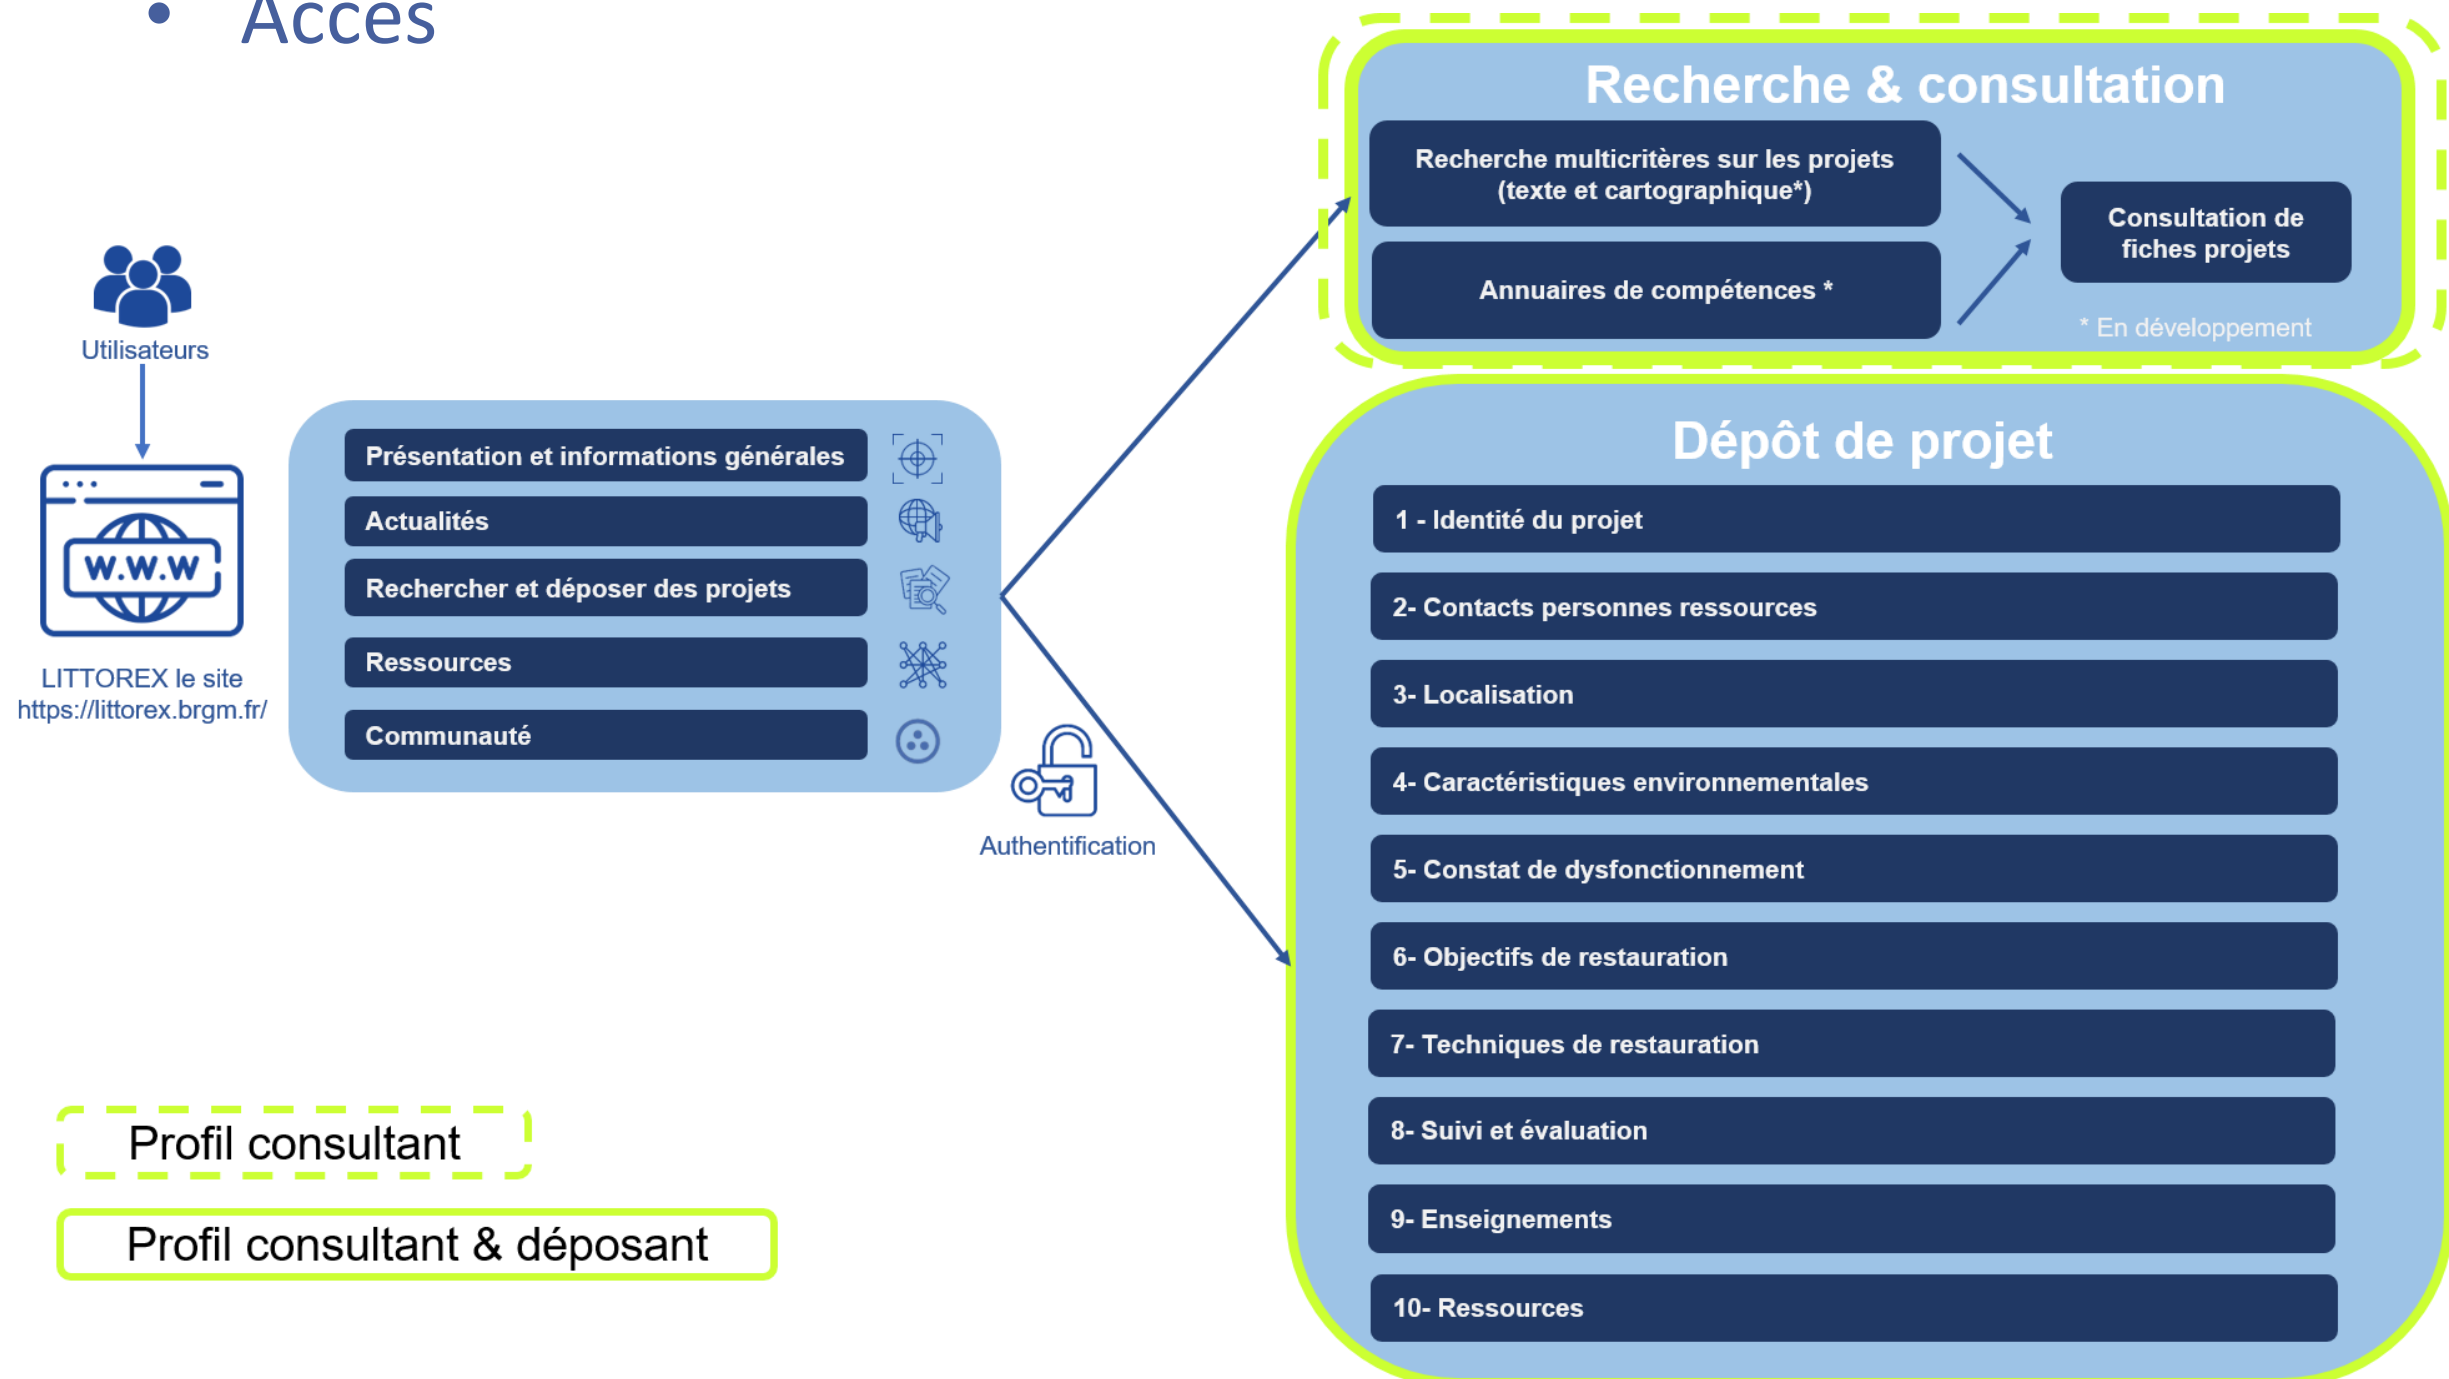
• Accès

Utilisateurs

W.W.W

LITTOREX le site
https://littorex.brgm.fr/

Présentation et informations générales
Actualités
Rechercher et déposer des projets
Ressources
Communauté

Authentification

Recherche & consultation

Recherche multicritères sur les projets (texte et cartographique*)

Annuaires de compétences *

Consultation de fiches projets

* En développement

Dépôt de projet

1 - Identité du projet
2- Contacts personnes ressources
3- Localisation
4- Caractéristiques environnementales
5- Constat de dysfonctionnement
6- Objectifs de restauration
7- Techniques de restauration
8- Suivi et évaluation
9- Enseignements
10- Ressources

Profil consultant

Profil consultant & déposant